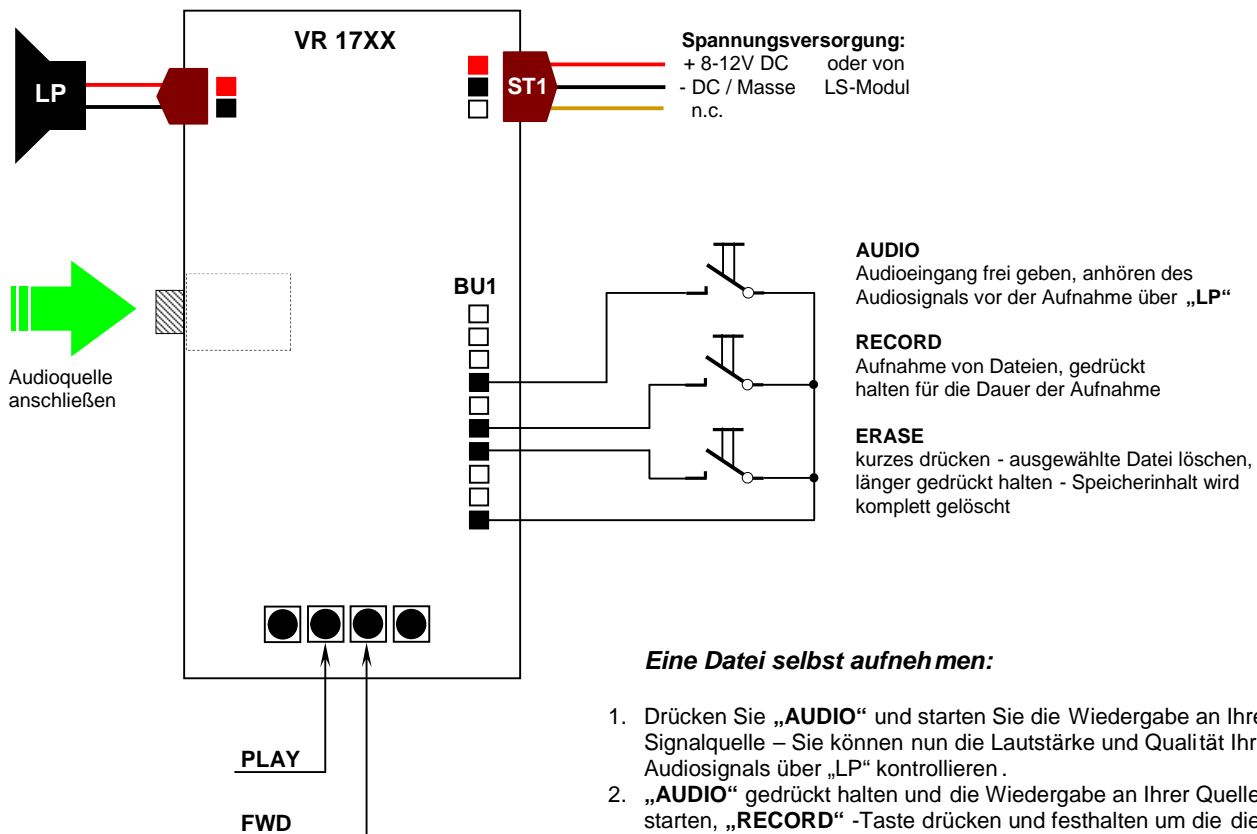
VR 17XX

LP

ST1

Spannungsversorgung:
+ 8-12V DC oder von
- DC / Masse LS-Modul
n.c.

BU1

Audioquelle anschließen

AUDIO
Audioeingang frei geben, anhören des Audiosignals vor der Aufnahme über „LP“

RECORD
Aufnahme von Dateien, gedrückt halten für die Dauer der Aufnahme

ERASE
kurzes drücken - ausgewählte Datei löschen, länger gedrückt halten - Speicherinhalt wird komplett gelöscht

Eine Datei selbst aufnehmen:

1. Drücken Sie „AUDIO“ und starten Sie die Wiedergabe an Ihre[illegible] Signalquelle – Sie können nun die Lautstärke und Qualität Ihr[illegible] Audiosignals über „LP“ kontrollieren.
2. „AUDIO“ gedrückt halten und die Wiedergabe an Ihrer Quelle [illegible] starten, „RECORD“ -Taste drücken und festhalten um die die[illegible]

PLAY

FWD